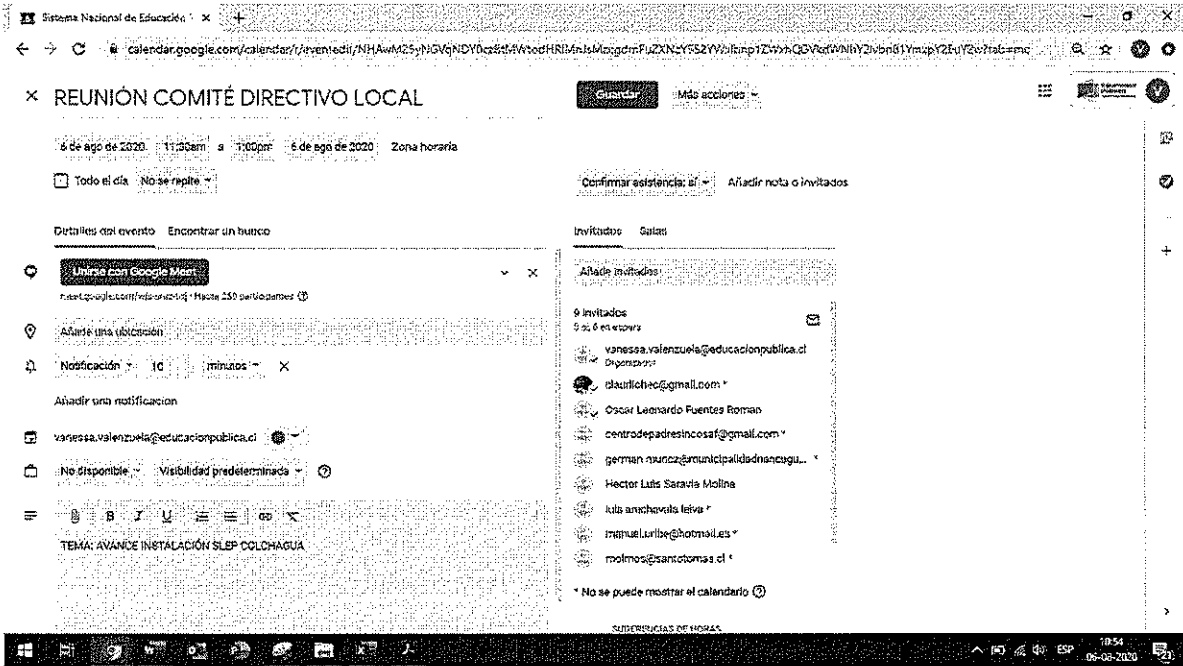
Sistema Nacional de Educación ×

calendar.google.com/calendar/r/eventedit/NHAwM25yNGVqNDY0cz8tMWtodHRlMnJsMzgdmFuZXNzYS52YWxlbnp1ZWxhQGVkdWNhY2lvbnB1YmxpY2EuY2w?tab=mc

× REUNIÓN COMITÉ DIRECTIVO LOCAL

Guardar

Más acciones

6 de ago de 2020 11:30am a 1:00pm 6 de ago de 2020 Zona horaria

Todo el día No se repite

Confirmar asistencia: sí Añadir nota o invitados

Detalles del evento Encontrar un hueco

Invitados Salas

Unirse con Google Meet

meet.google.com/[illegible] • Hasta 250 participantes

Añade invitados

9 invitados
5 sí, 6 en espera

vanessa.valenzuela@educacionpublica.cl
Organizador

claudichec@gmail.com *

Oscar Leonardo Fuentes Roman

centrodepadresincosaf@gmail.com *

german.munoz@municipalidadnancagu... *

Hector Luis Saravia Molina

luis anchavala leiva *

manuel.uribe@hotmail.es *

rmolmos@santotomas.cl *

* No se puede mostrar el calendario

SUGERENCIAS DE HORAS

Añadir una ubicación

Notificación 10 minutos ×

Añadir una notificación

vanessa.valenzuela@educacionpublica.cl

No disponible Visibilidad predeterminada

B I U

TEMA: AVANCE INSTALACIÓN SLEP COLCHAGUA

ESP 10:54 06-08-2020